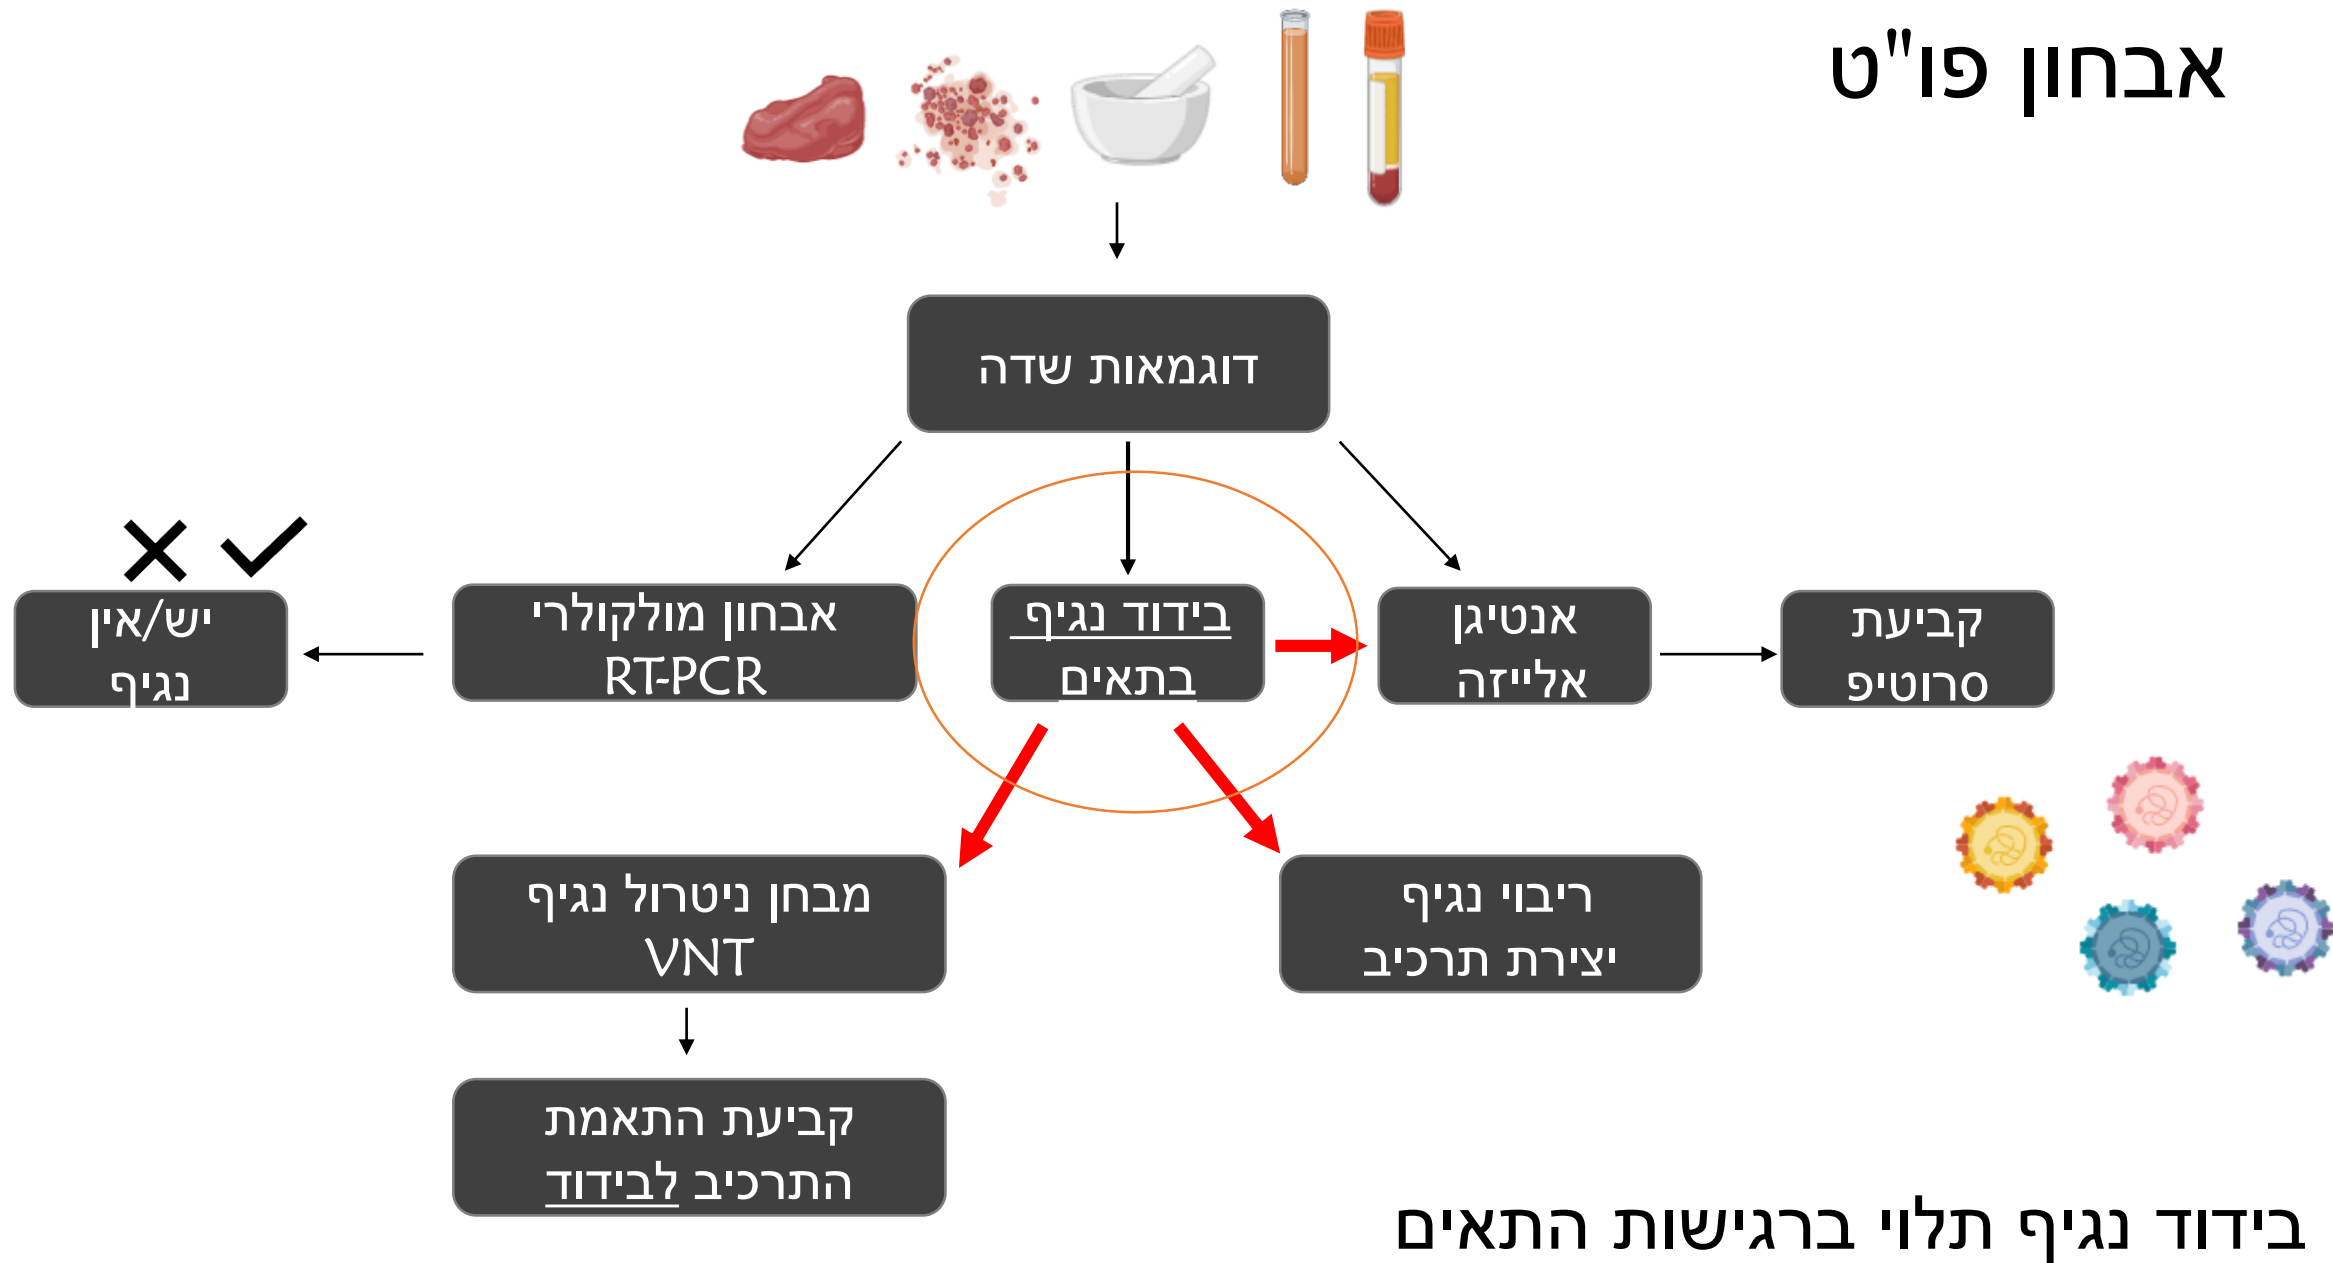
אבחון פו"ט

דוגמאות שדה

קביעת סרוטיפ

אנטיגן אלייזה

בידוד נגיף בתאים

אבחון מולקולרי RT-PCR

יש/אין נגיף

ריבוי נגיף יצירת תרכיב

מבחן ניטרול נגיף VNT

קביעת התאמת התרכיב לבידוד

בידוד נגיף תלוי ברגישות התאים